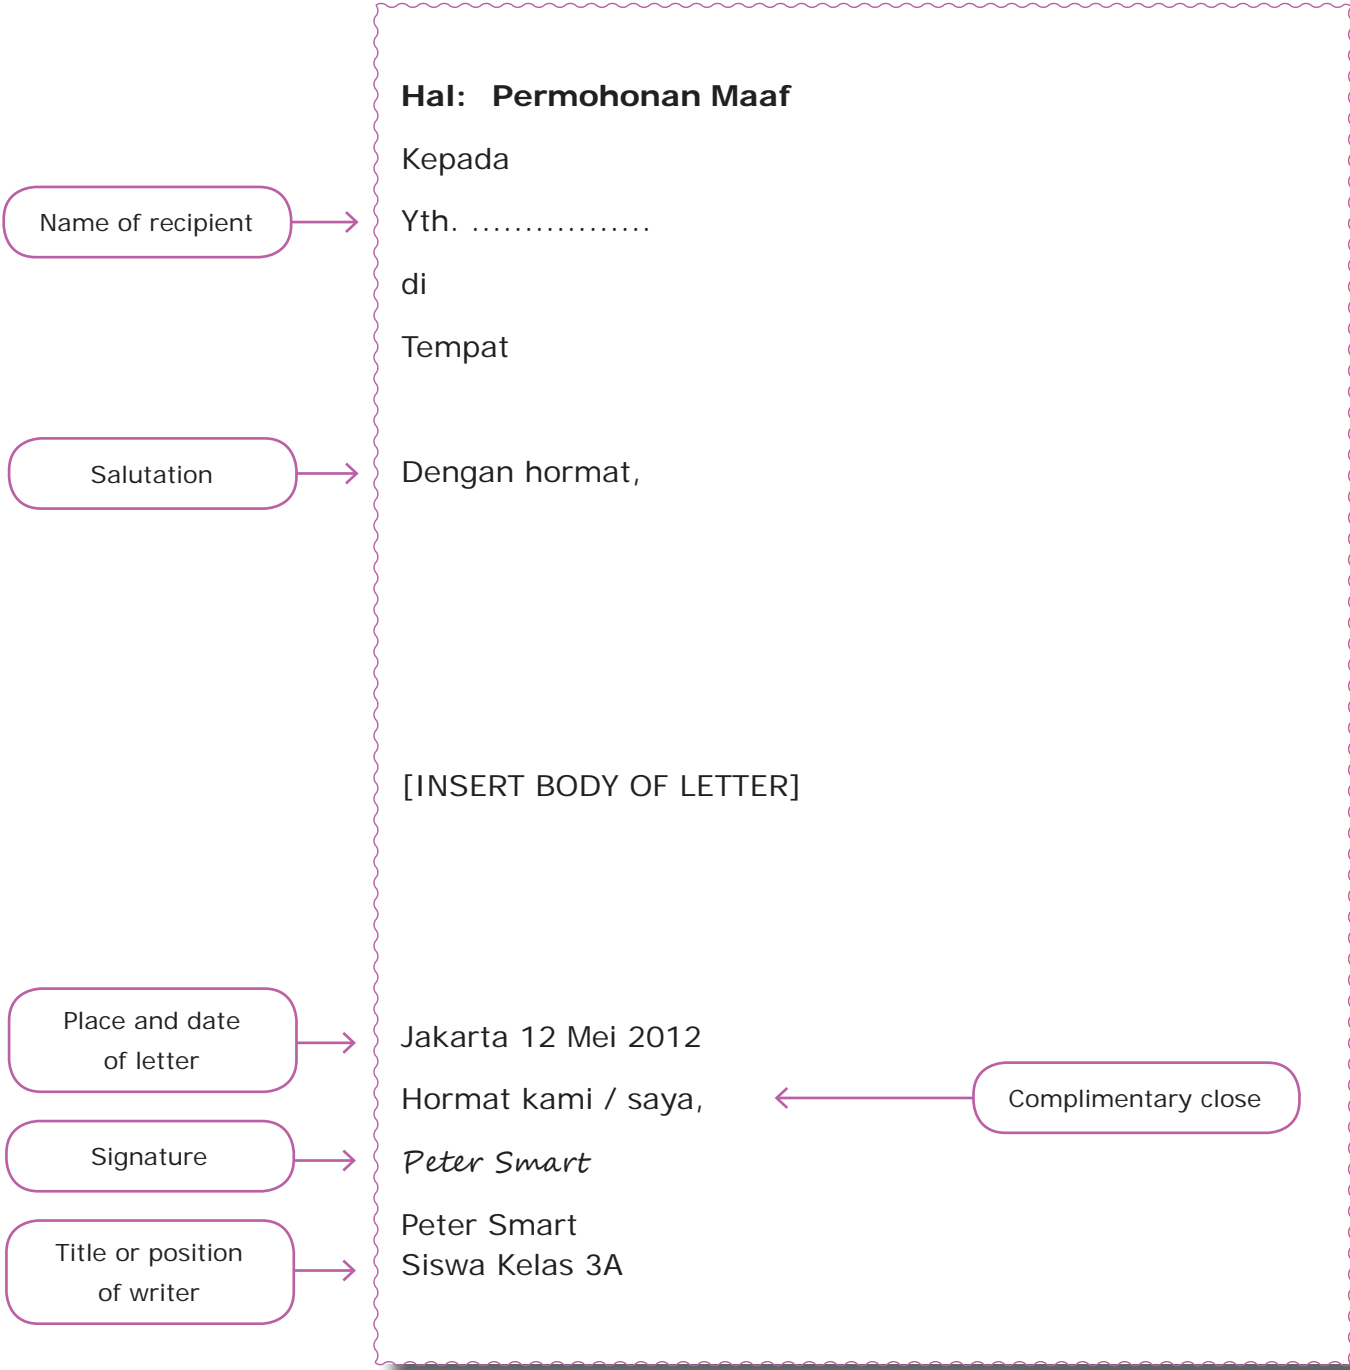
Hal: Permohonan Maaf

Kepada

Name of recipient

Yth. .................

di

Tempat

Salutation

Dengan hormat,

[INSERT BODY OF LETTER]

Place and date of letter

Jakarta 12 Mei 2012

Hormat kami / saya,

Complimentary close

Signature

Peter Smart

Title or position of writer

Peter Smart
Siswa Kelas 3A